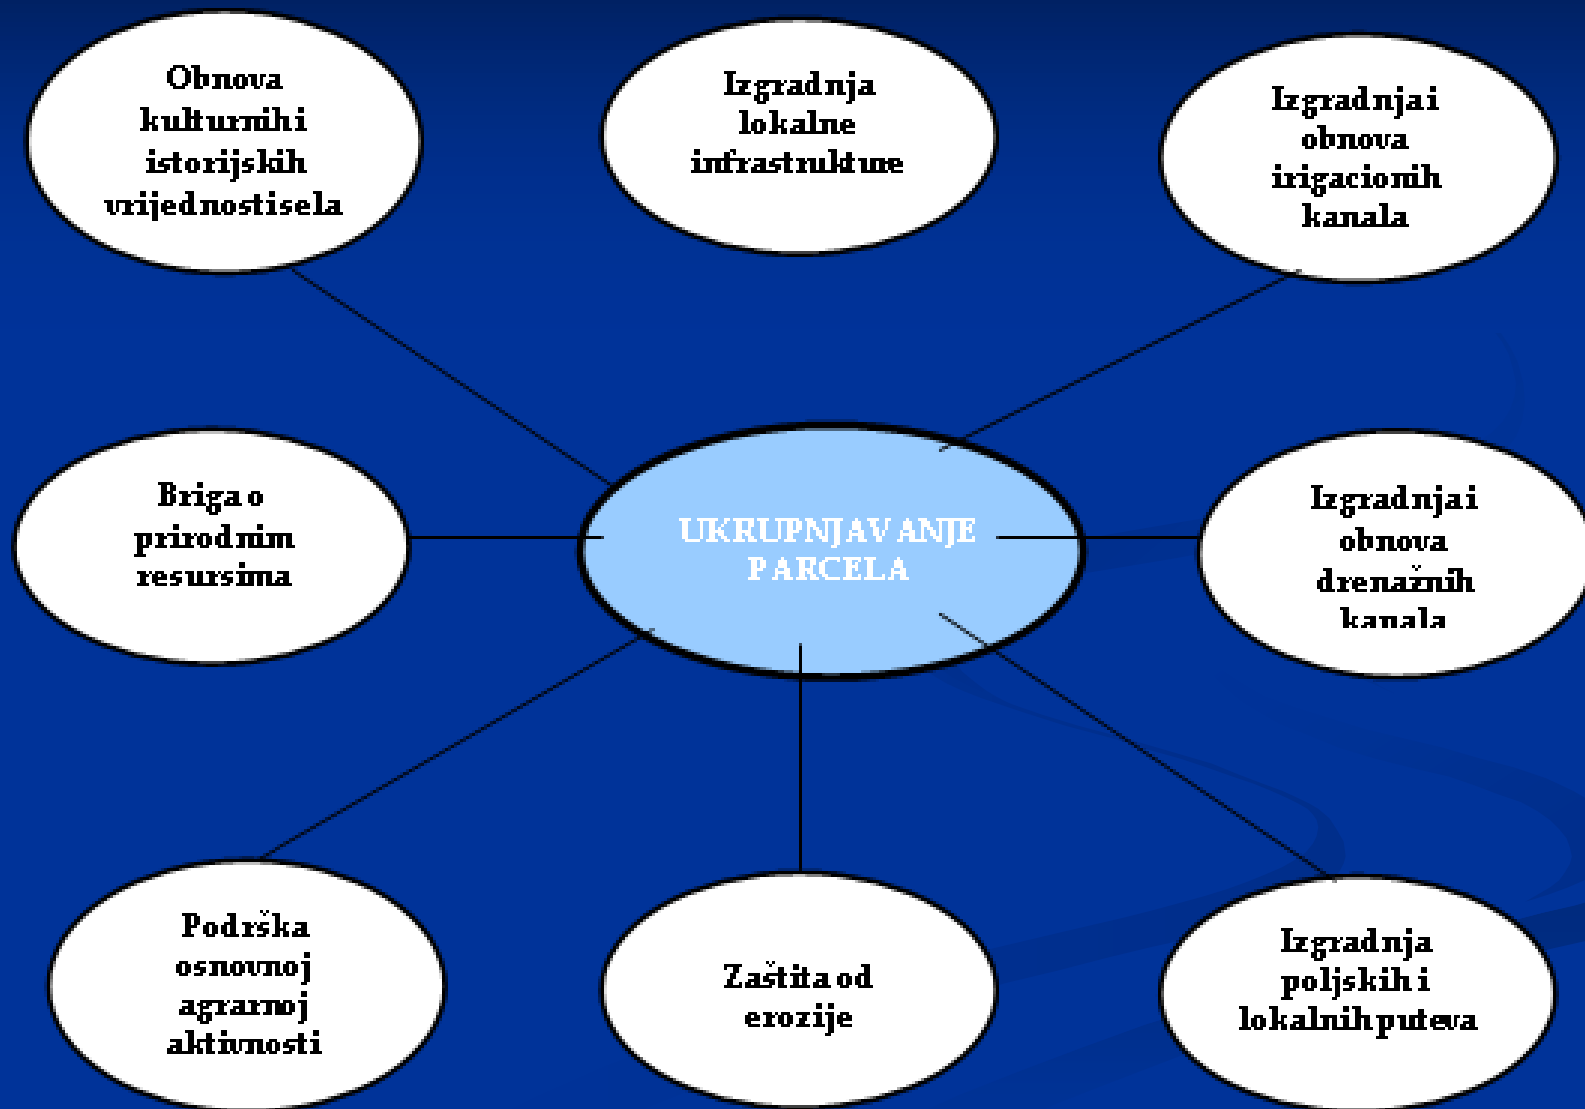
Obnova kulturnihi istorijskih vrijednostisela

Izgradnja lokalne infrastrukture

Izgradnjai obnova irigacionih kanala

Briga o prirodnim resursima

UKRUPNJAVANJE PARCELA

Izgradnjai obnova drenažnih kanala

Podrška osnovnoj agrarnoj aktivnosti

Zaštita od erozije

Izgradnja poljskih i lokalnihputeva